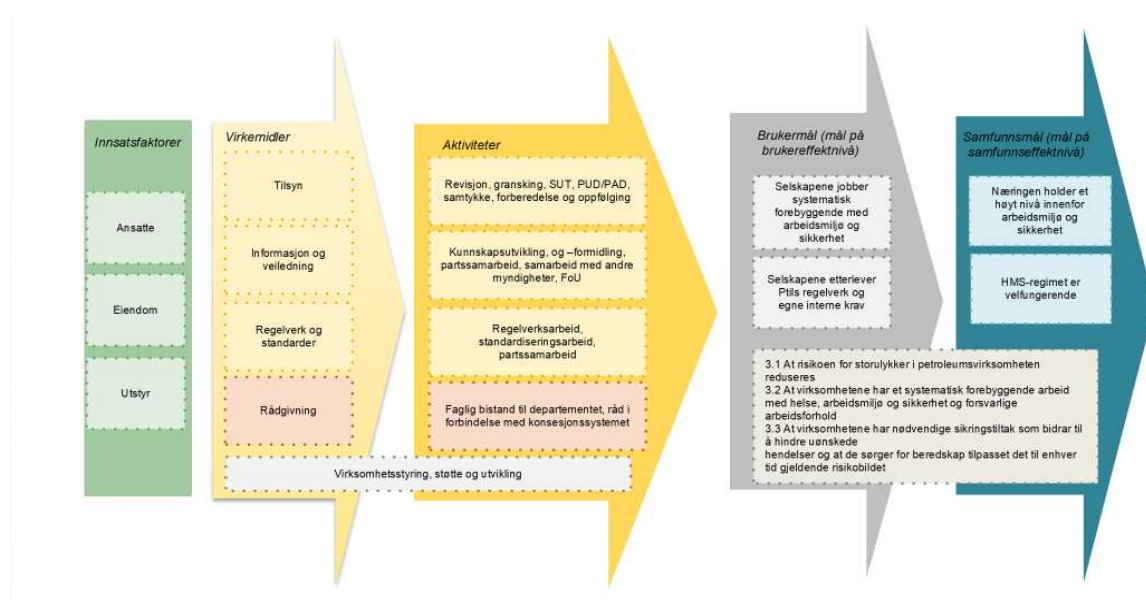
Innsatsfaktorer

Ansatte

Eiendom

Utstyr

Virkemidler

Tilsyn

Informasjon og veiledning

Regelverk og standarder

Rådgivning

Aktiviteter

Revisjon, gransking, SUT, PUD/PAD, samtykke, forberedelse og oppfølging

Kunnskapsutvikling, og –formidling, partssamarbeid, samarbeid med andre myndigheter, FoU

Regelverksarbeid, standardiseringsarbeid, partssamarbeid

Faglig bistand til departementet, råd i forbindelse med konsesjonssystemet

Virksomhetsstyring, støtte og utvikling

Brukermål (mål på brukereffektnivå)

Selskapene jobber systematisk forebyggende med arbeidsmiljø og sikkerhet

Selskapene etterlever Ptils regelverk og egne interne krav

Samfunnsmål (mål på samfunnseffektnivå)

Næringen holder et høyt nivå innenfor arbeidsmiljø og sikkerhet

HMS-regimet er velfungerende

3.1 At risikoen for storulykker i petroleumsvirksomheten reduseres
3.2 At virksomhetene har et systematisk forebyggende arbeid med helse, arbeidsmiljø og sikkerhet og forsvarlige arbeidsforhold
3.3 At virksomhetene har nødvendige sikringstiltak som bidrar til å hindre uønskede hendelser og at de sørger for beredskap tilpasset det til enhver tid gjeldende risikobildet